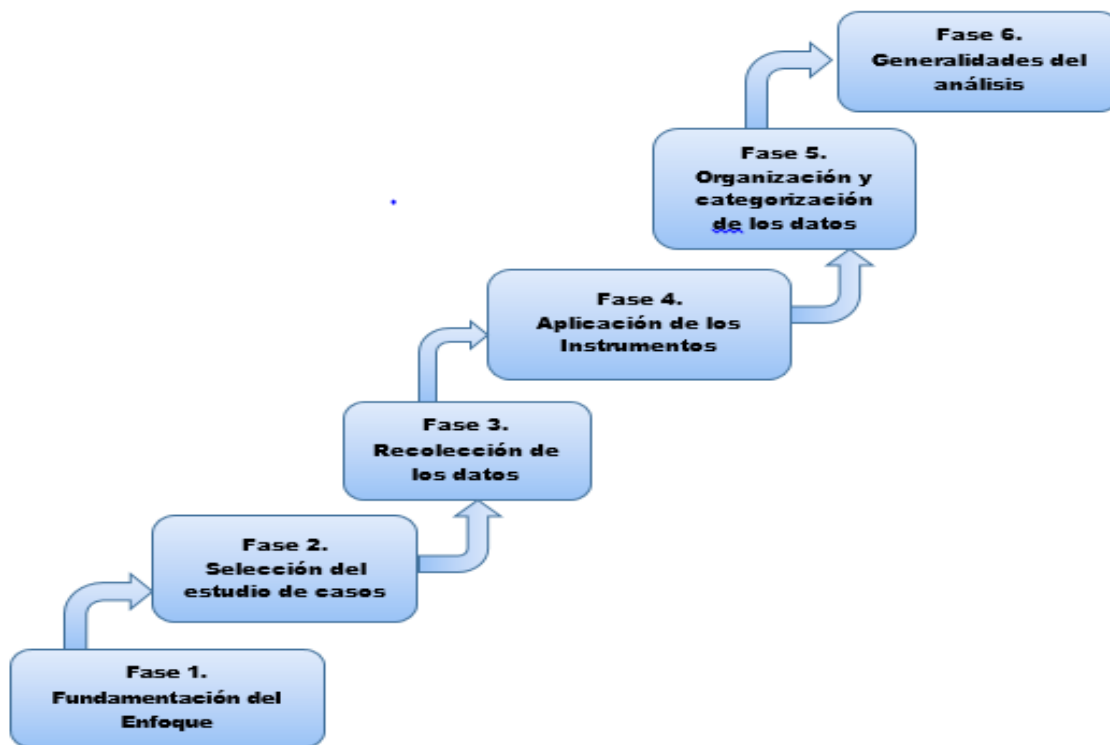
Fase 1.
Fundamentación del Enfoque

Fase 2.
Selección del estudio de casos

Fase 3.
Recolección de los datos

Fase 4.
Aplicación de los Instrumentos

Fase 5.
Organización y categorización de los datos

Fase 6.
Generalidades del análisis